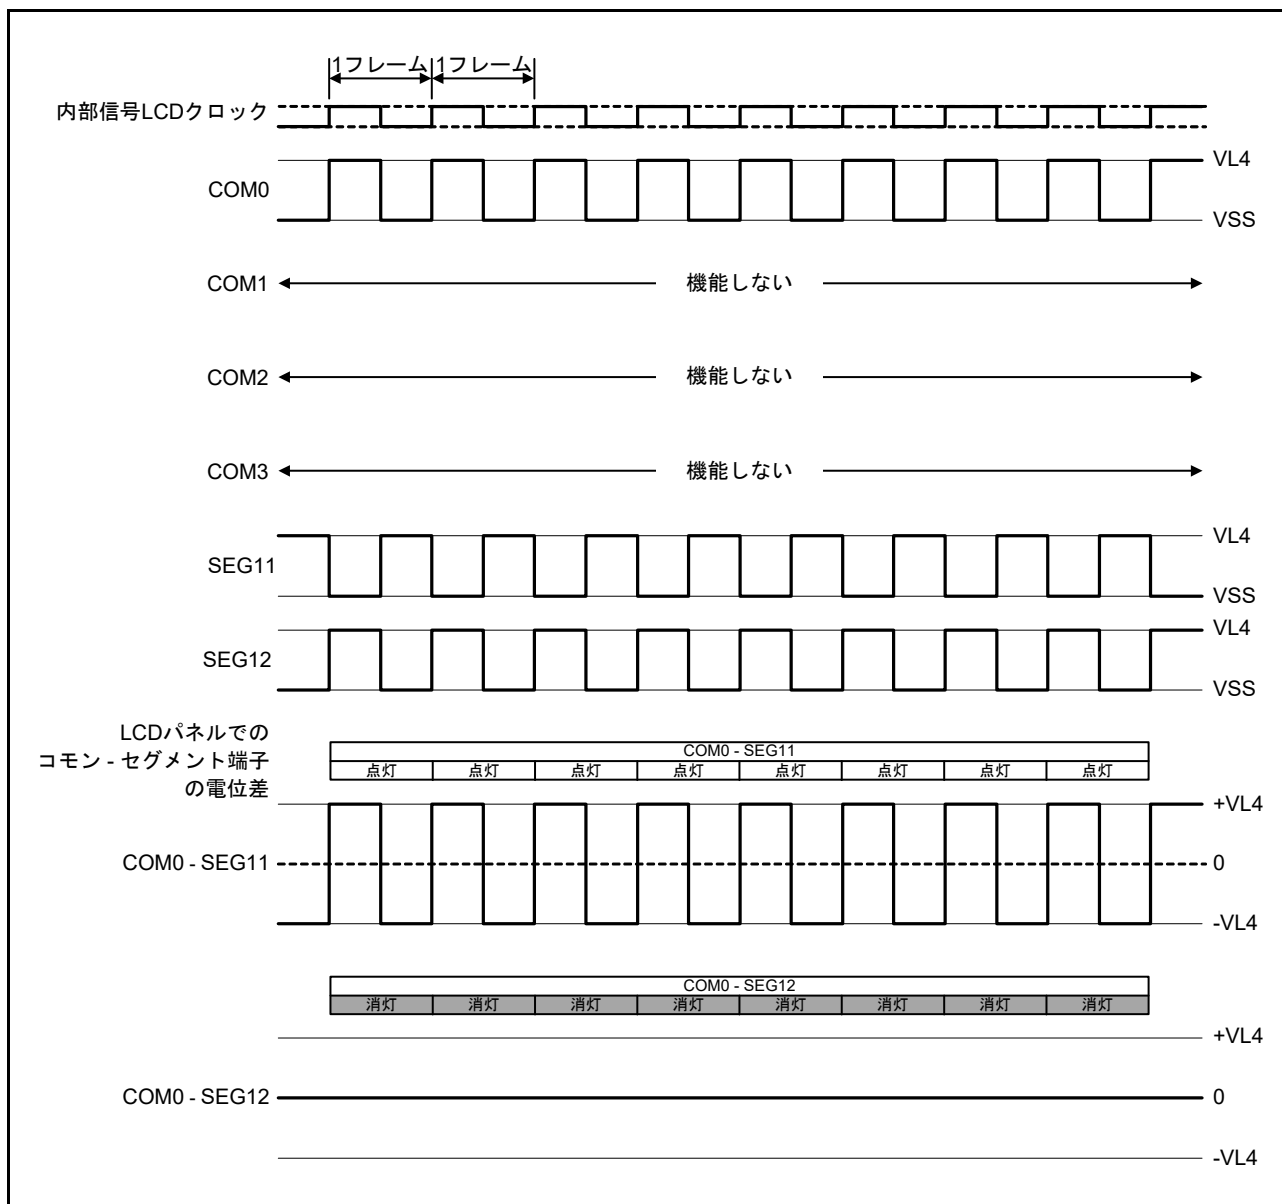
1フレーム 1フレーム

内部信号LCDクロック

COM0 VL4 VSS

COM1 機能しない

COM2 機能しない

COM3 機能しない

SEG11 VL4 VSS

SEG12 VL4 VSS

LCDパネルでの コモン - セグメント端子 の電位差

| COM0 - SEG11 | | | | | | | |
|---|---|---|---|---|---|---|---|
| 点灯 | 点灯 | 点灯 | 点灯 | 点灯 | 点灯 | 点灯 | 点灯 |

+VL4

COM0 - SEG11 0

-VL4

| COM0 - SEG12 | | | | | | | |
|---|---|---|---|---|---|---|---|
| 消灯 | 消灯 | 消灯 | 消灯 | 消灯 | 消灯 | 消灯 | 消灯 |

+VL4

COM0 - SEG12 0

-VL4